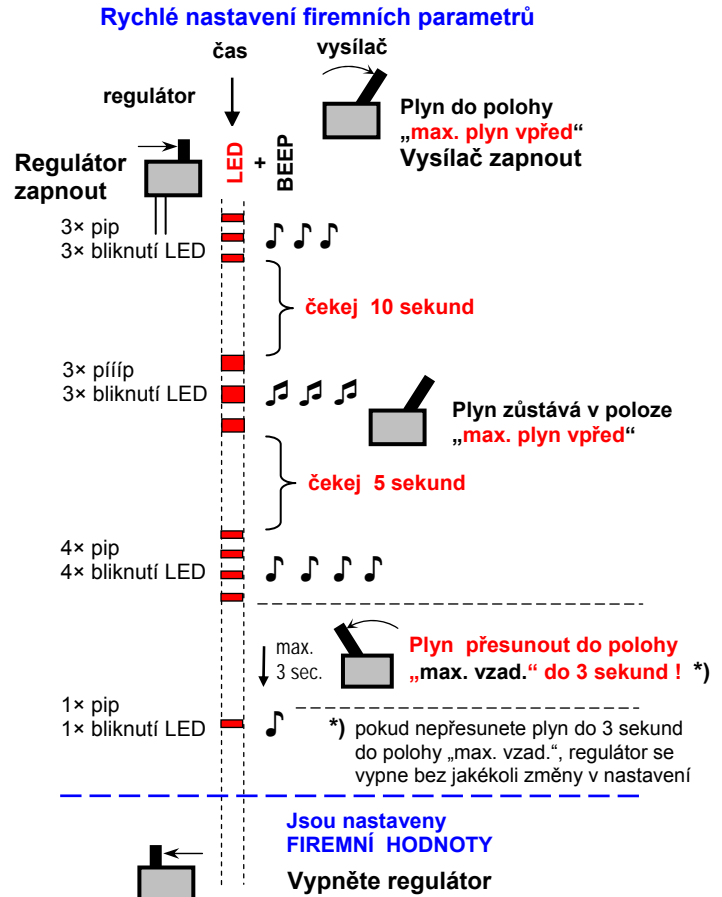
Rychlé nastavení firemních parametrů

čas

vysílač

regulátor

Plyn do polohy „max. plyn vpřed“ Vysílač zapnout

Regulátor zapnout

LED + BEEP

3× pip
3× bliknutí LED

čekej 10 sekund

3× pííip
3× bliknutí LED

Plyn zůstává v poloze „max. plyn vpřed“

čekej 5 sekund

4× pip
4× bliknutí LED

max. 3 sec.

Plyn přesunout do polohy „max. vzad.“ do 3 sekund ! *)

1× pip
1× bliknutí LED

*) pokud nepřesunete plyn do 3 sekund do polohy „max. vzad.“, regulátor se vypne bez jakékoli změny v nastavení

Jsou nastaveny FIREMNÍ HODNOTY

Vypněte regulátor